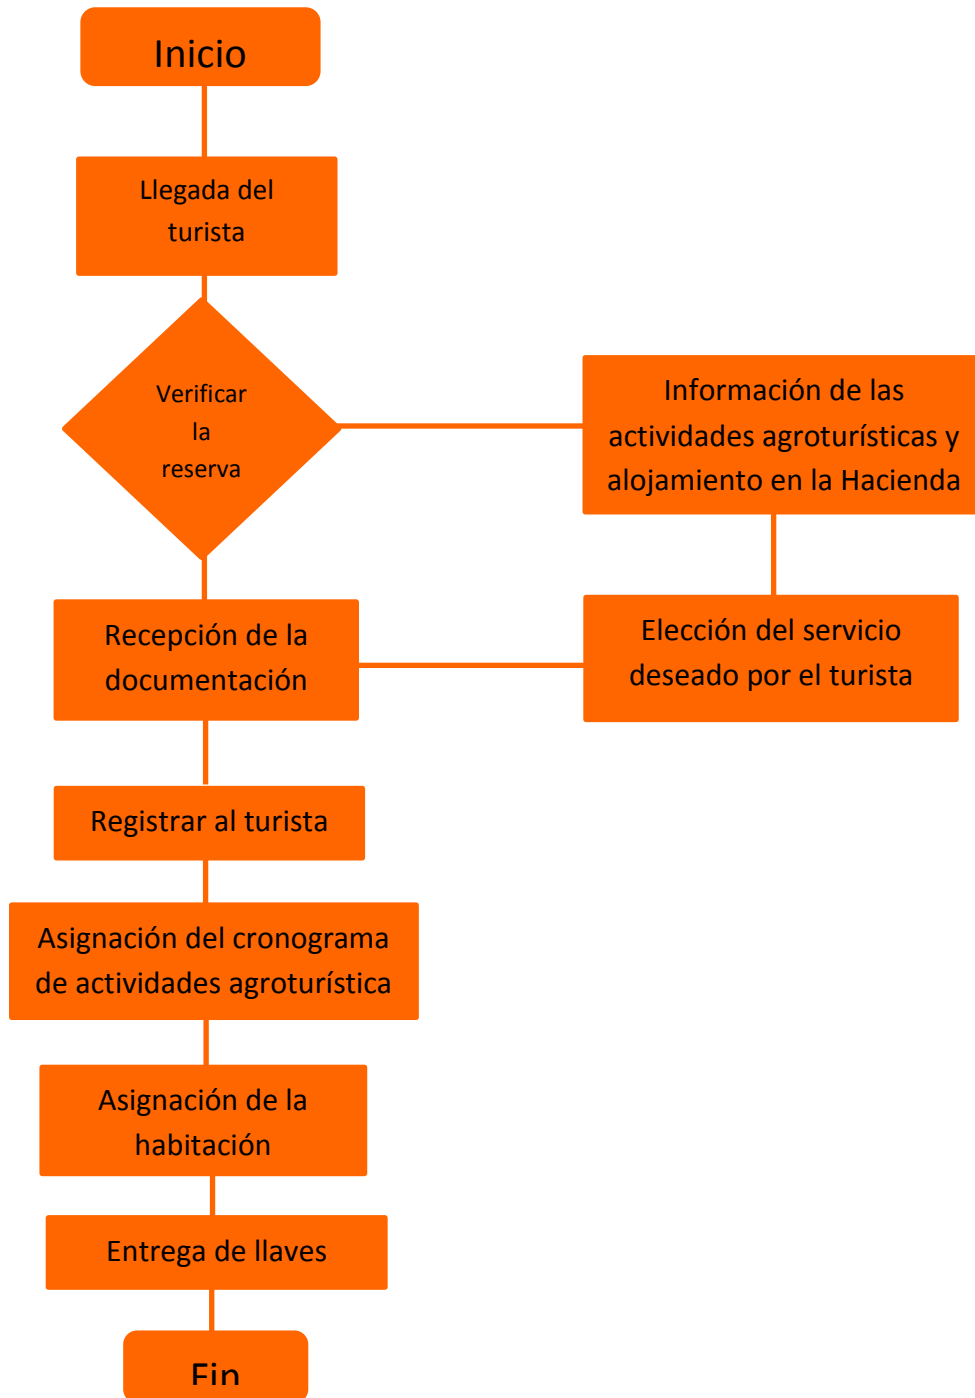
Inicio

Llegada del turista

Verificar la reserva

Información de las actividades agroturísticas y alojamiento en la Hacienda

Elección del servicio deseado por el turista

Recepción de la documentación

Registrar al turista

Asignación del cronograma de actividades agroturística

Asignación de la habitación

Entrega de llaves

Fin